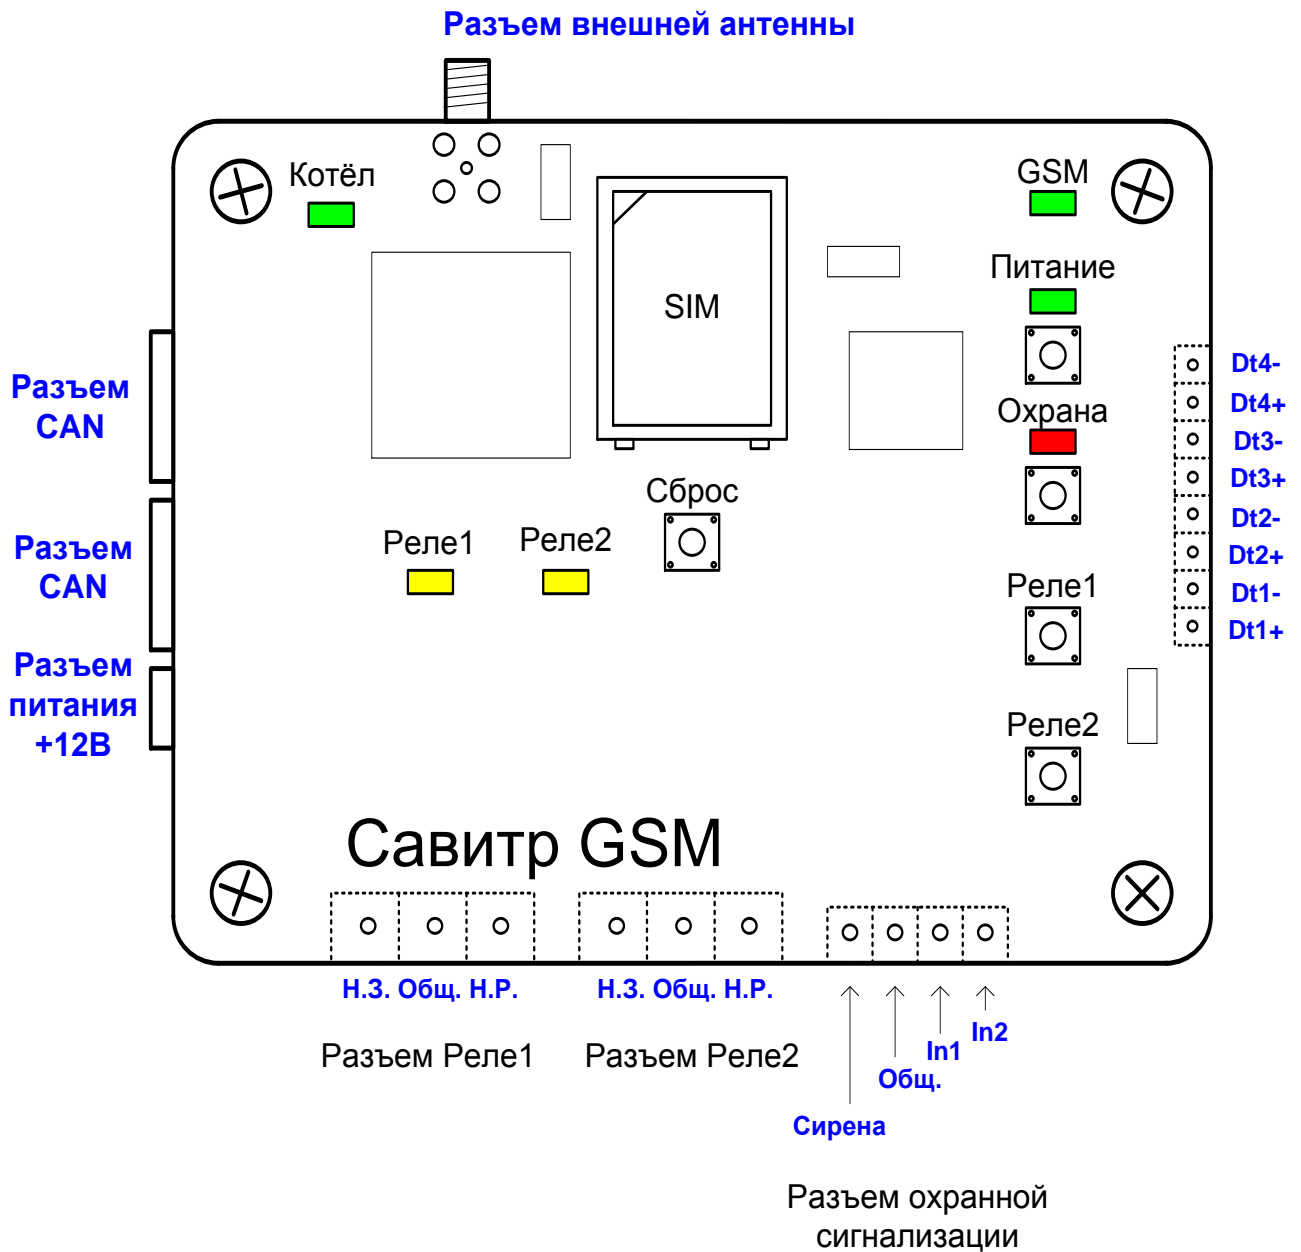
Разъем внешней антенны

Котёл

SIM

GSM

Питание

Охрана

Разъем CAN

Разъем CAN

Разъем питания +12В

Dt4-
Dt4+
Dt3-
Dt3+
Dt2-
Dt2+
Dt1-
Dt1+

Сброс

Реле1

Реле2

Реле1

Реле2

Савитр GSM

Н.З. Общ. Н.Р.

Н.З. Общ. Н.Р.

Разъем Реле1

Разъем Реле2

In2

In1

Общ.

Сирена

Разъем охранной сигнализации